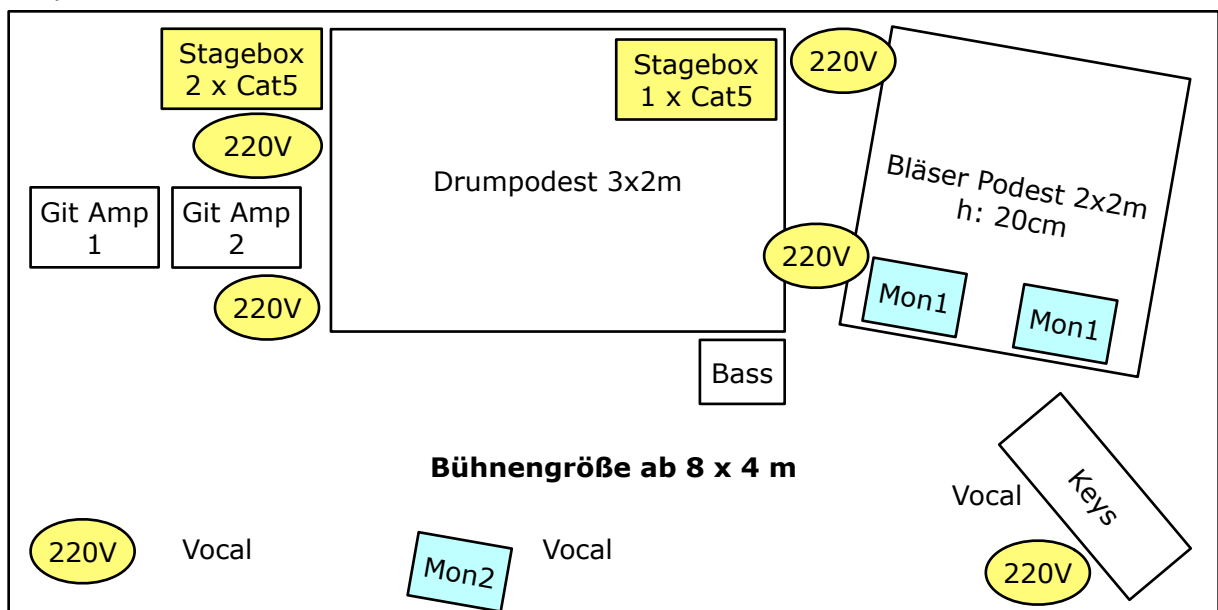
Stagebox
2 x Cat5

220V

Git Amp
1

Git Amp
2

220V

Drumpodest 3x2m

Stagebox
1 x Cat5

220V

Bläser Podest 2x2m
h: 20cm

220V

Mon1

Mon1

Bass

Bühnengröße ab 8 x 4 m

Keys

Vocal

220V

Vocal

Mon2

Vocal

220V